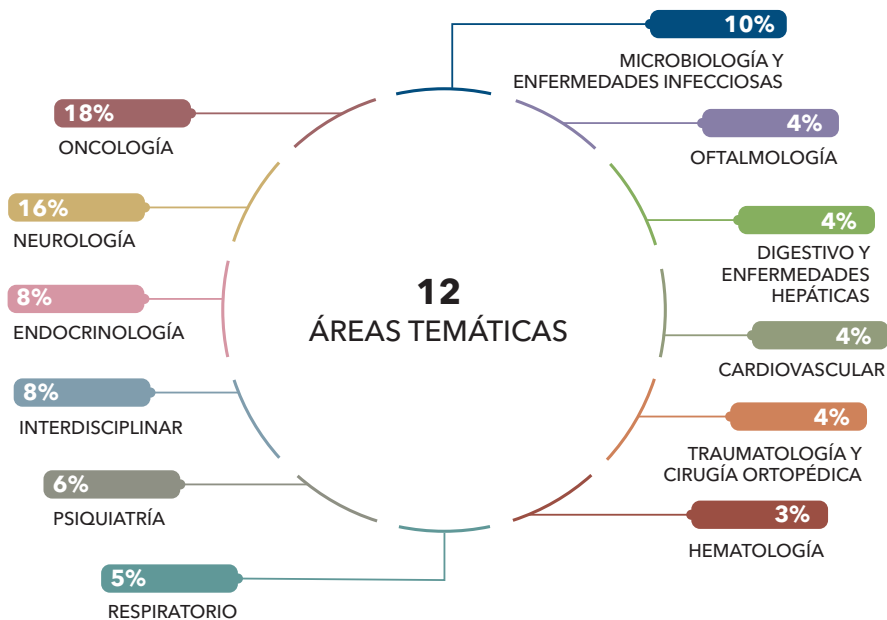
10%
MICROBIOLOGÍA Y ENFERMEDADES INFECCIOSAS

18%
ONCOLOGÍA

4%
OFTALMOLOGÍA

16%
NEUROLOGÍA

4%
DIGESTIVO Y ENFERMEDADES HEPÁTICAS

8%
ENDOCRINOLOGÍA

12
ÁREAS TEMÁTICAS

4%
CARDIOVASCULAR

8%
INTERDISCIPLINAR

4%
TRAUMATOLOGÍA Y CIRUGÍA ORTOPÉDICA

6%
PSIQUIATRÍA

3%
HEMATOLOGÍA

5%
RESPIRATORIO